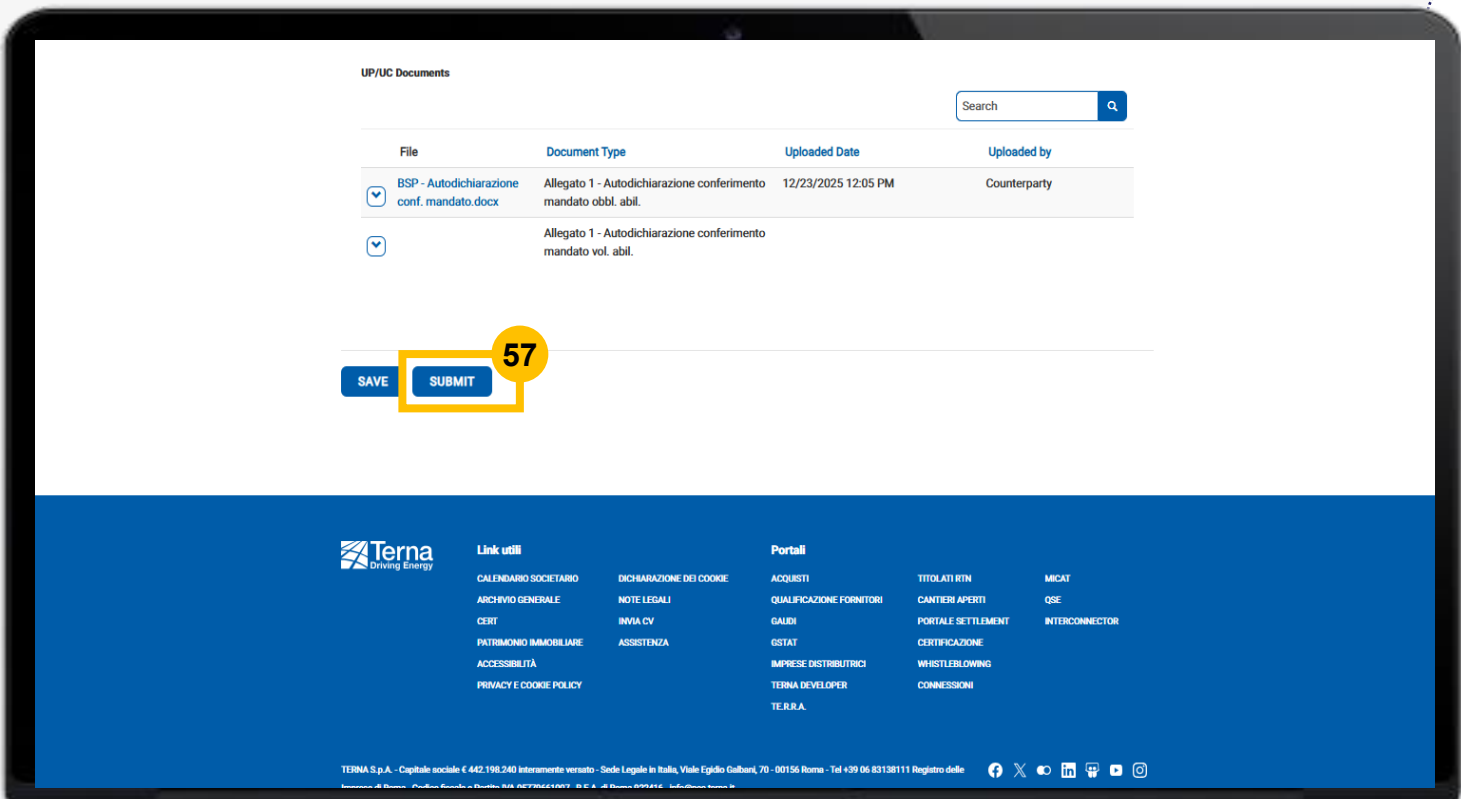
UP/UC Documents

Search

| File | Document Type | Uploaded Date | Uploaded by |
|---|---|---|---|
| BSP - Autodichiarazione conf. mandato.docx | Allegato 1 - Autodichiarazione conferimento mandato obbl. abil. | 12/23/2025 12:05 PM | Counterparty |
| | Allegato 1 - Autodichiarazione conferimento mandato vol. abil. | | |

SAVE SUBMIT 57

Terna Driving Energy

Link utili

CALENDARIO SOCIETARIO
ARCHIVIO GENERALE
CERT
PATRIMONIO IMMOBILIARE
ACCESSIBILITÀ
PRIVACY E COOKIE POLICY

DICHIARAZIONE DEI COOKIE
NOTE LEGALI
INVIA CV
ASSISTENZA

Portali

ACQUISTI
QUALIFICAZIONE FORNITORI
GAUDI
GSTAT
IMPRESE DISTRIBUTRICI
TERNA DEVELOPER
TE.R.R.A.

TITOLATI RTN
CANTIERI APERTI
PORTALE SETTLEMENT
CERTIFICAZIONE
WHISTLEBLOWING
CONNESSIONI

MICAT
QSE
INTERCONNECTOR

TERNA S.p.A. - Capitale sociale € 442.198.240 interamente versato - Sede Legale in Italia, Viale Egidio Galbani, 70 - 00156 Roma - Tel +39 06 83138111 Registro delle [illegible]